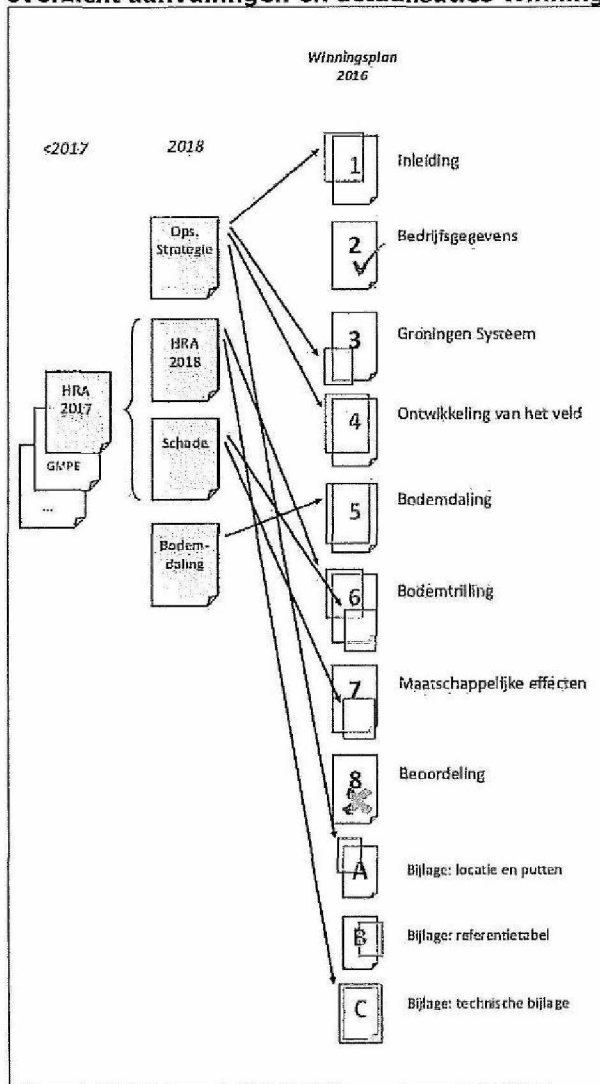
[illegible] aanvullingen en actualisaties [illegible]

Winningsplan 2016

<2017

2018

Ops. Strategie

HRA 2018

Schade

Bodemdaling

HRA 2017

GMPE

...

1 Inleiding

2 Bedrijfsgegevens

3 Groningen Systeem

4 Ontwikkeling van het veld

5 Bodemdaling

6 Bodemtrilling

7 Maatschappelijke effecten

8 Beoordeling

A Bijlage: locatie en putten

B Bijlage: referentietabel

C Bijlage: technische bijlage